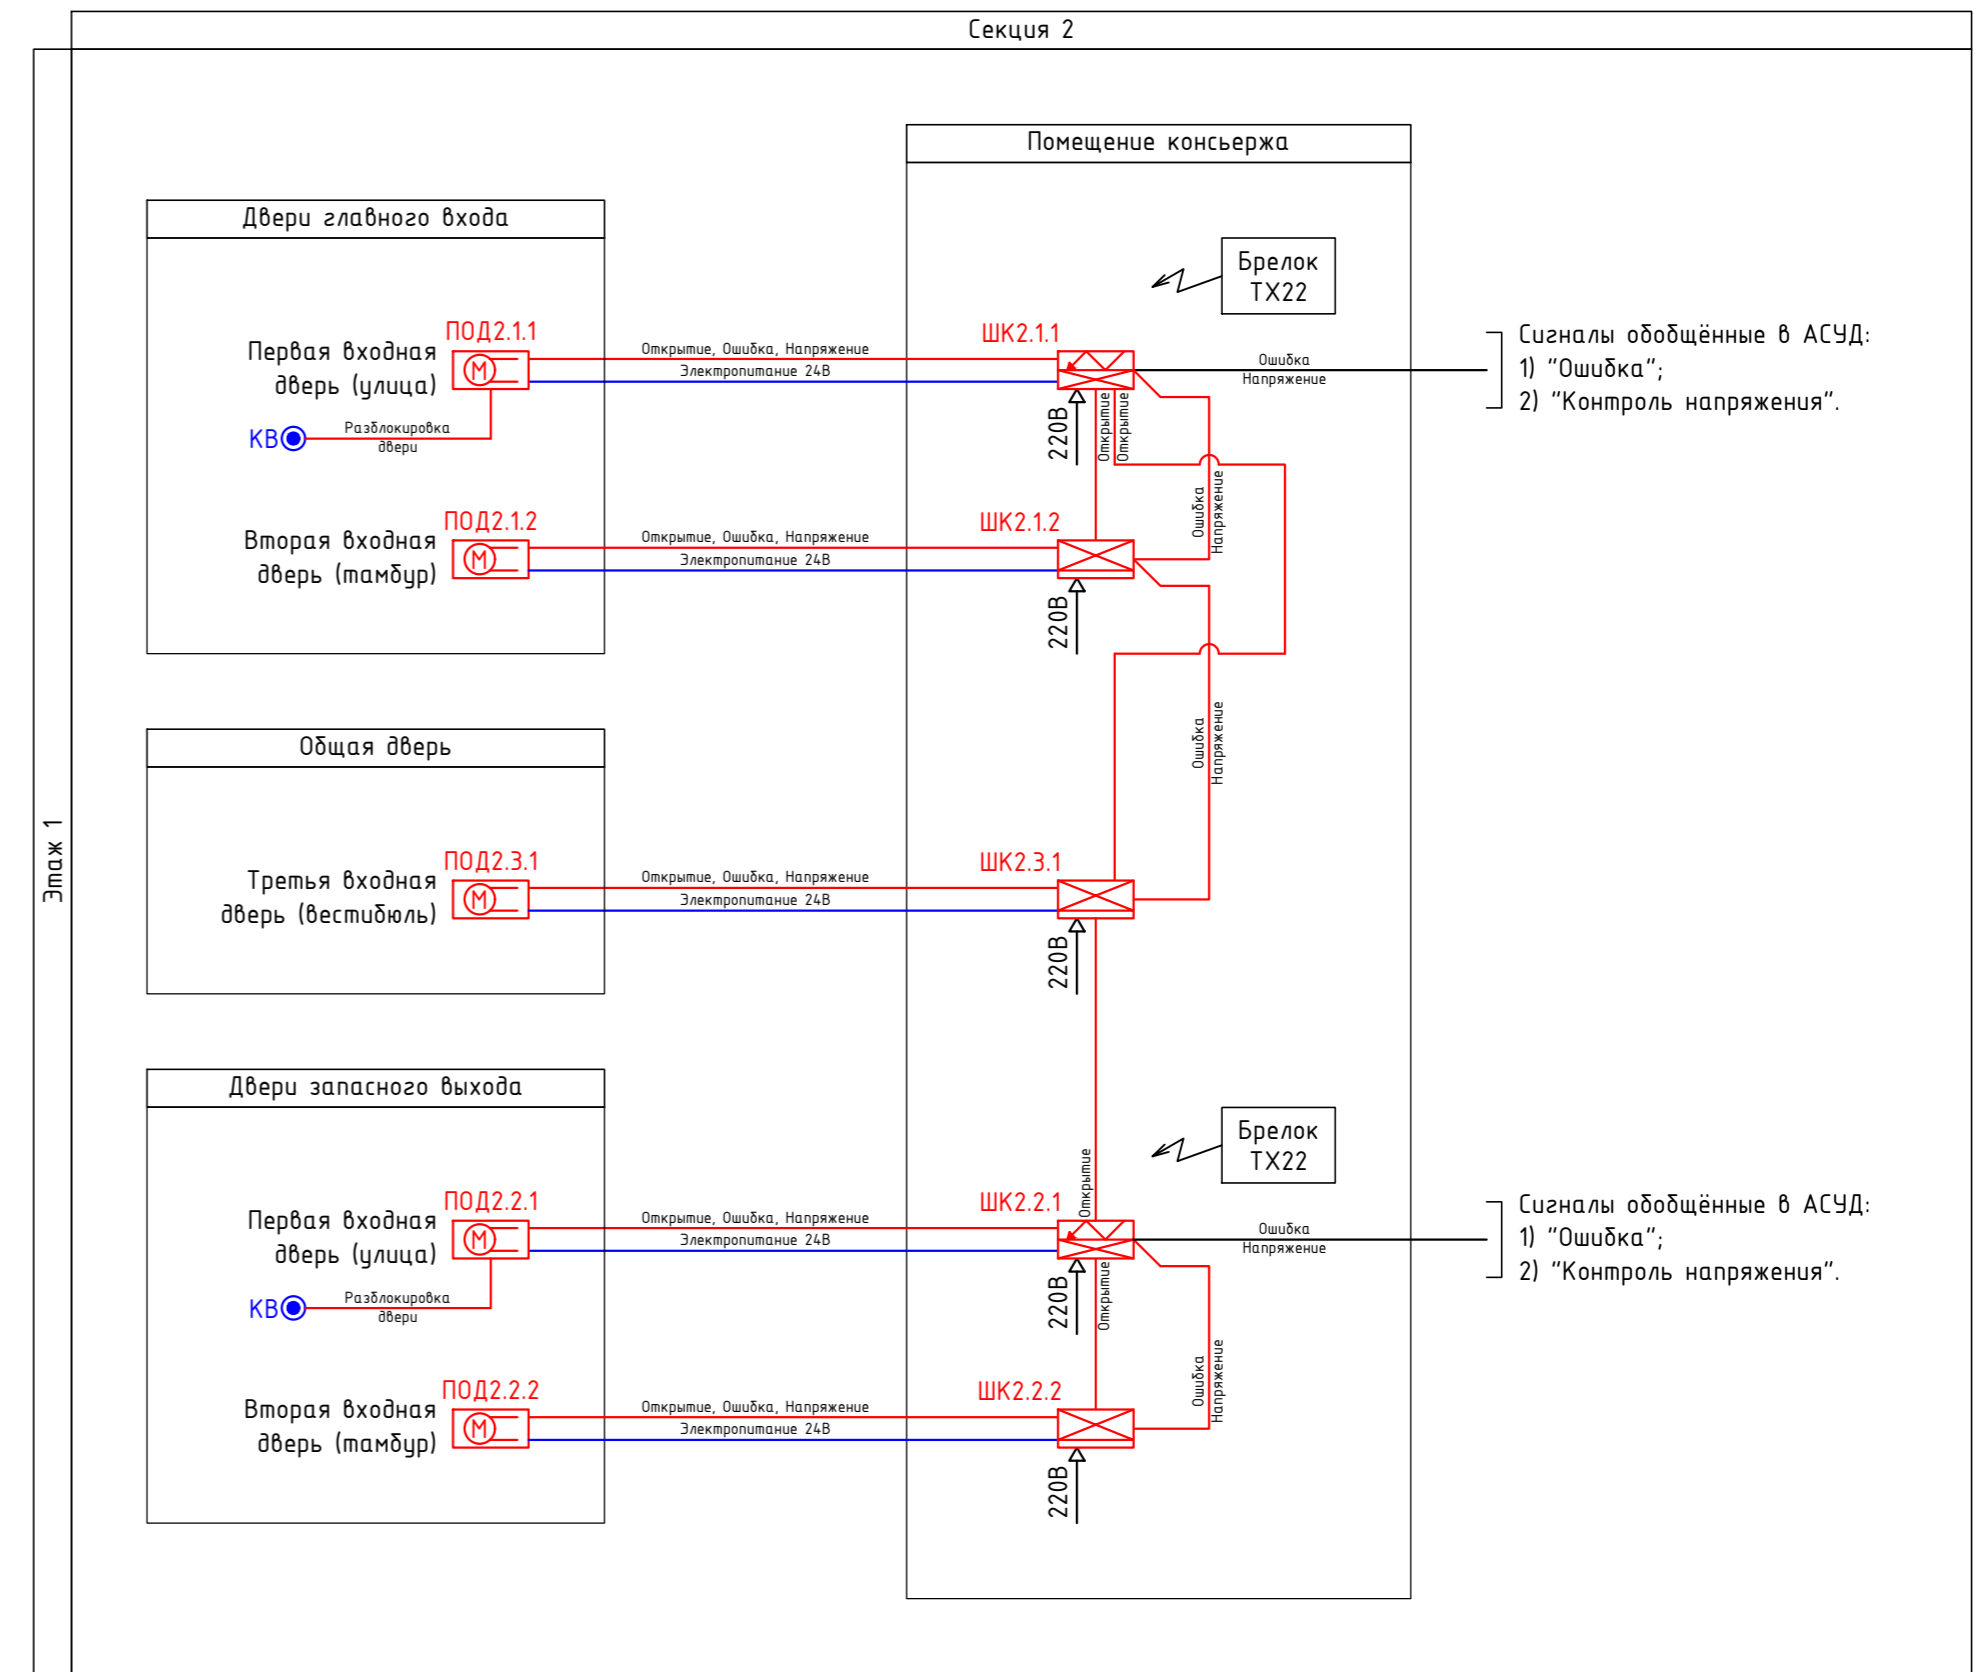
Секция 2

Этаж 1

Помещение консьержа

Двери главного входа

Брелок
TX22

ПОД2.1.1

Первая входная дверь (улица)

Открытие, Ошибка, Напряжение
Электропитание 24В

ШК2.1.1

Ошибка
Напряжение

Сигналы обобщённые в АСУД:
1) "Ошибка";
2) "Контроль напряжения".

KB

Разблокировка двери

220В

Открытие
Открытие

Ошибка
Напряжение

ПОД2.1.2

Вторая входная дверь (тамбур)

Открытие, Ошибка, Напряжение
Электропитание 24В

ШК2.1.2

220В

Ошибка
Напряжение

Общая дверь

ПОД2.3.1

Третья входная дверь (вестибюль)

Открытие, Ошибка, Напряжение
Электропитание 24В

ШК2.3.1

220В

Двери запасного выхода

Брелок
TX22

Открытие

ПОД2.2.1

Первая входная дверь (улица)

Открытие, Ошибка, Напряжение
Электропитание 24В

ШК2.2.1

Ошибка
Напряжение

Сигналы обобщённые в АСУД:
1) "Ошибка";
2) "Контроль напряжения".

KB

Разблокировка двери

220В

Открытие

Ошибка
Напряжение

ПОД2.2.2

Вторая входная дверь (тамбур)

Открытие, Ошибка, Напряжение
Электропитание 24В

ШК2.2.2

220В